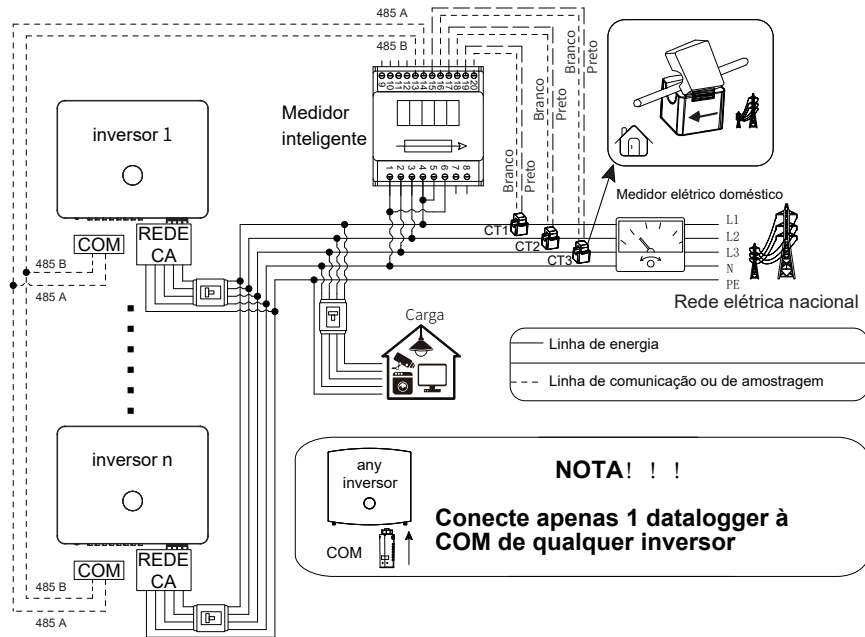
485 A
485 B
Branco
Preto
Branco
Preto
Branco
Preto
Medidor inteligente
1 2 3 4 5 6 7 8
9 10 11 12 13 14 15 16 17 18 19 20
inversor 1
COM
REDE CA
485 B
485 A
CT1
CT2
CT3
Medidor elétrico doméstico
L1
L2
L3
N
PE
Rede elétrica nacional
Carga
Linha de energia
Linha de comunicação ou de amostragem
inversor n
COM
REDE CA
485 B
485 A
any inversor
COM
NOTA！！！
Conecte apenas 1 datalogger à COM de qualquer inversor